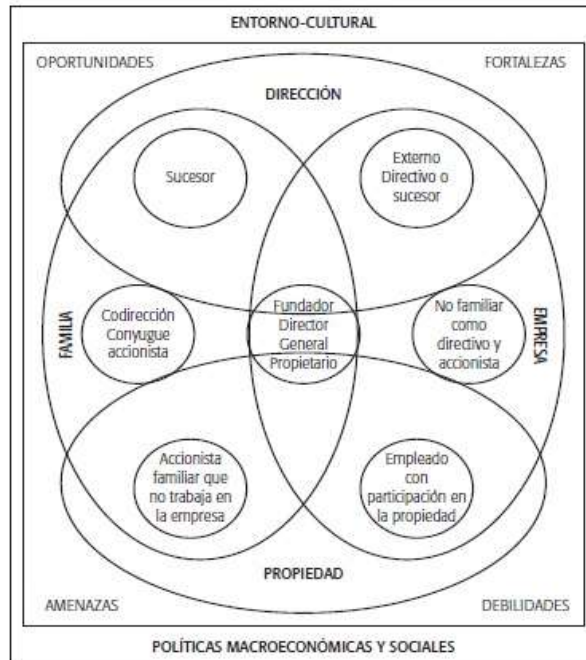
ENTORNO-CULTURAL

OPORTUNIDADES

FORTALEZAS

DIRECCIÓN

Sucesor

Externo Directivo o sucesor

FAMILIA

Codirección Conyugue accionista

Fundador Director General Propietario

No familiar como directivo y accionista

EMPRESA

Accionista familiar que no trabaja en la empresa

Empleado con participación en la propiedad

PROPIEDAD

AMENAZAS

DEBILIDADES

POLÍTICAS MACROECONÓMICAS Y SOCIALES